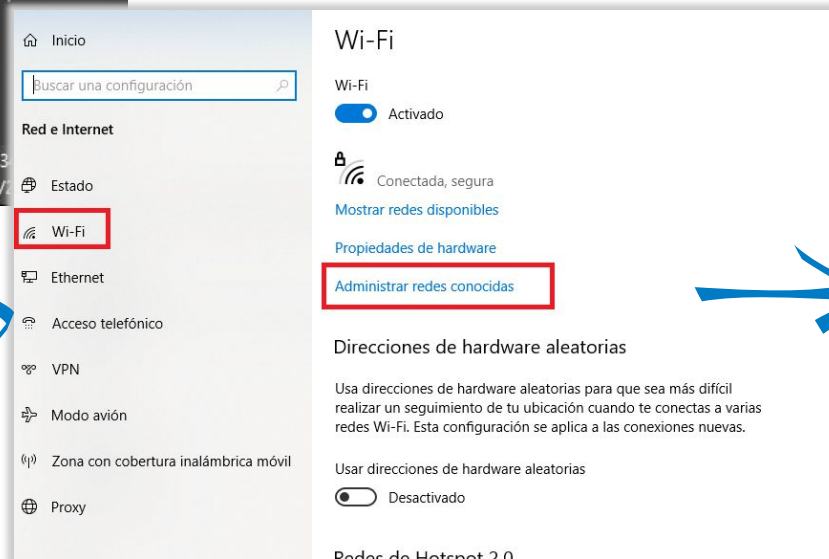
Inicio

Buscar una configuración

Red e Internet

Estado

Wi-Fi

Ethernet

Acceso telefónico

VPN

Modo avión

Zona con cobertura inalámbrica móvil

Proxy

Wi-Fi

Wi-Fi

Activado

Conectada, segura

Mostrar redes disponibles

Propiedades de hardware

Administrar redes conocidas

Direcciones de hardware aleatorias

Usa direcciones de hardware aleatorias para que sea más difícil realizar un seguimiento de tu ubicación cuando te conectas a varias redes Wi-Fi. Esta configuración se aplica a las conexiones nuevas.

Usar direcciones de hardware aleatorias

Desactivado

Redes de Hotspot 2.0